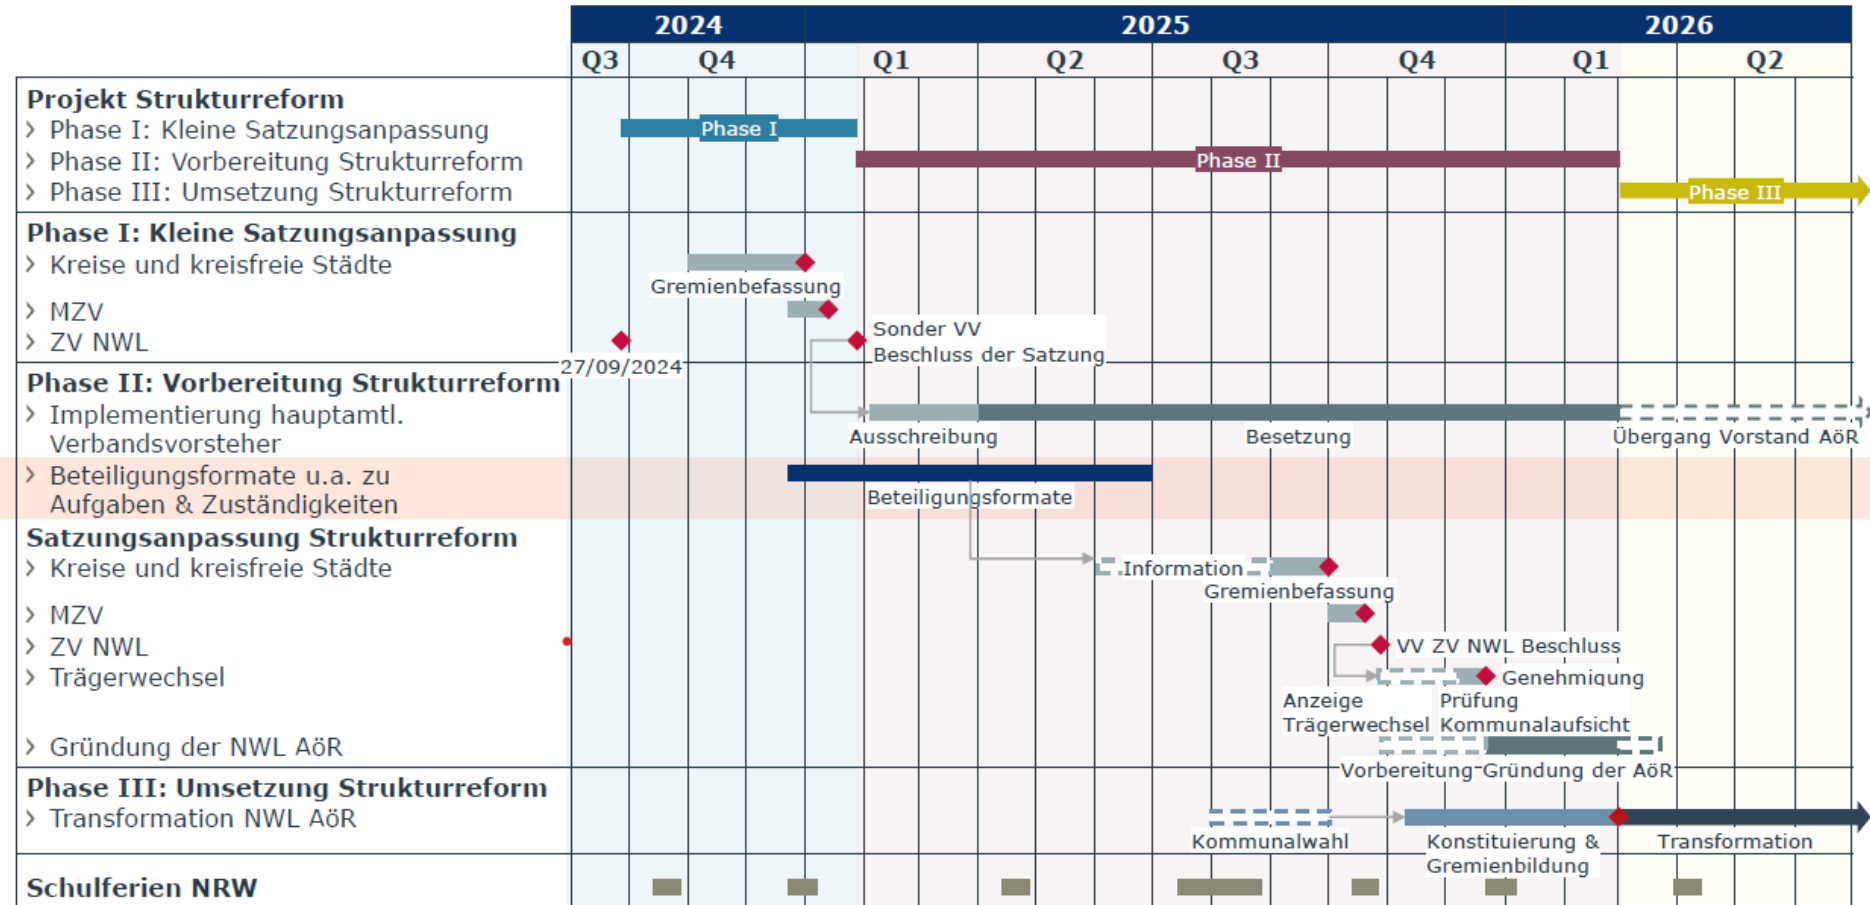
2024 | 2025 | 2026
Q3 | Q4 | Q1 | Q2 | Q3 | Q4 | Q1 | Q2

Projekt Strukturreform
› Phase I: Kleine Satzungsanpassung
› Phase II: Vorbereitung Strukturreform
› Phase III: Umsetzung Strukturreform

Phase I
Phase II
Phase III

Phase I: Kleine Satzungsanpassung
› Kreise und kreisfreie Städte
› MZV
› ZV NWL

Gremienbefassung
Sonder VV
Beschluss der Satzung
27/09/2024

Phase II: Vorbereitung Strukturreform
› Implementierung hauptamtl. Verbandsvorsteher
› Beteiligungsformate u.a. zu Aufgaben & Zuständigkeiten

Ausschreibung
Besetzung
Übergang Vorstand AöR
Beteiligungsformate

Satzungsanpassung Strukturreform
› Kreise und kreisfreie Städte
› MZV
› ZV NWL
› Trägerwechsel
› Gründung der NWL AöR

Information
Gremienbefassung
VV ZV NWL Beschluss
Genehmigung
Anzeige Trägerwechsel
Prüfung Kommunalaufsicht
Vorbereitung Gründung der AöR

Phase III: Umsetzung Strukturreform
› Transformation NWL AöR

Kommunalwahl
Konstituierung & Gremienbildung
Transformation

Schulferien NRW